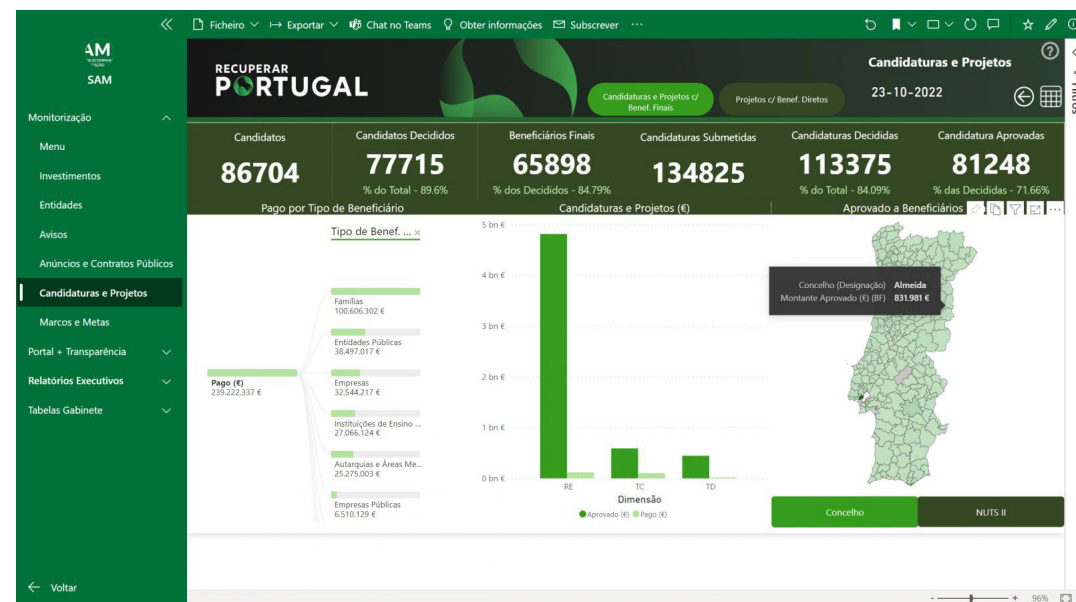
Ficheiro ∨ Exportar ∨ Chat no Teams Obter informações Subscrever ···

AM
SAM

Monitorização
Menu
Investimentos
Entidades
Avisos
Anúncios e Contratos Públicos
Candidaturas e Projetos
Marcos e Metas
Portal + Transparência
Relatórios Executivos
Tabelas Gabinete

← Voltar

RECUPERAR
PORTUGAL

Candidaturas e Projetos c/ Benef. Finais
Projetos c/ Benef. Diretos

Candidaturas e Projetos
23-10-2022

| Candidatos | Candidatos Decididos | Beneficiários Finais | Candidaturas Submetidas | Candidaturas Decididas | Candidatura Aprovadas |
|---|---|---|---|---|---|
| 86704 | 77715 | 65898 | 134825 | 113375 | 81248 |
| | % do Total - 89.6% | % dos Decididos - 84.79% | | % do Total - 84.09% | % das Decididas - 71.66% |

Pago por Tipo de Beneficiário

Tipo de Benef. ... ×

Pago (€)
239.222.337 €

Famílias
100.606.302 €
Entidades Públicas
38.497.017 €
Empresas
32.544.217 €
Instituições de Ensino ...
27.066.124 €
Autarquias e Áreas Me...
25.275.003 €
Empresas Públicas
6.510.129 €

Candidaturas e Projetos (€)

5 bn €
4 bn €
3 bn €
2 bn €
1 bn €
0 bn €
RE
TC
TD
Dimensão
Aprovado (€) Pago (€)

Aprovado a Beneficiários

Concelho (Designação) Almeida
Montante Aprovado (€) (BF) 831.981 €

Concelho
NUTS II

96%